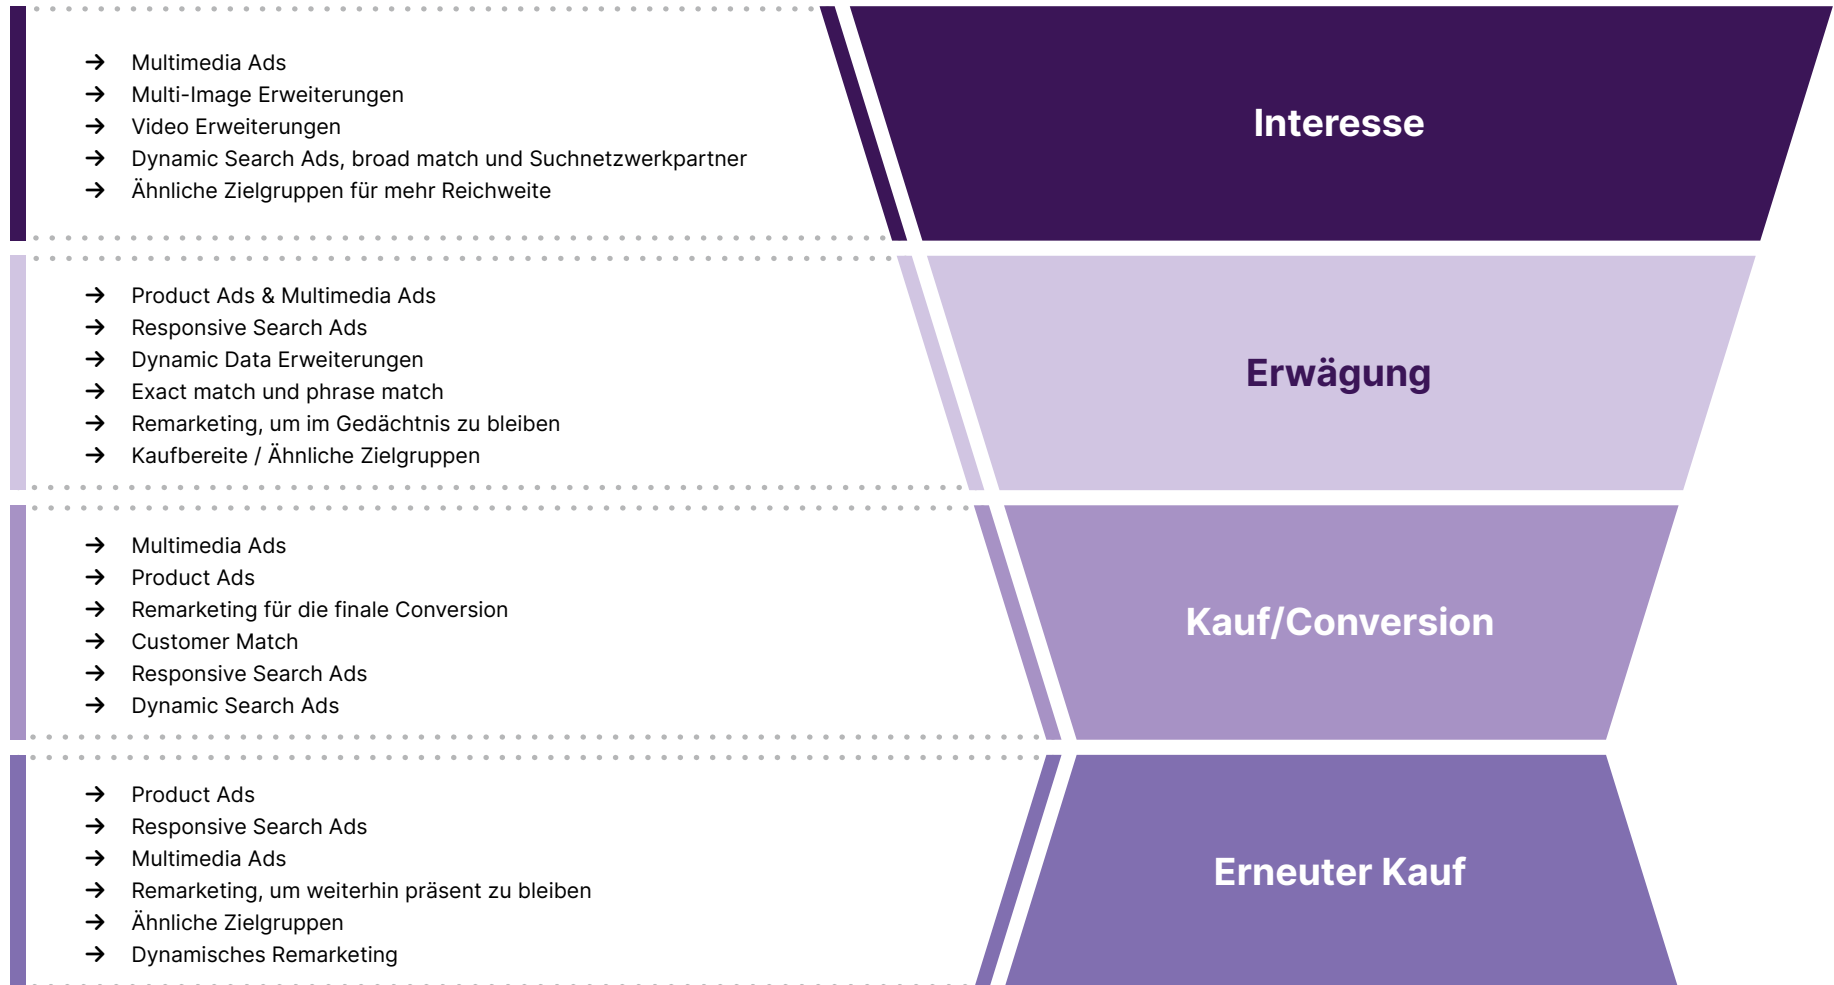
→ Multimedia Ads
→ Multi-Image Erweiterungen
→ Video Erweiterungen
→ Dynamic Search Ads, broad match und Suchnetzwerkpartner
→ Ähnliche Zielgruppen für mehr Reichweite

Interesse

→ Product Ads & Multimedia Ads
→ Responsive Search Ads
→ Dynamic Data Erweiterungen
→ Exact match und phrase match
→ Remarketing, um im Gedächtnis zu bleiben
→ Kaufbereite / Ähnliche Zielgruppen

Erwägung

→ Multimedia Ads
→ Product Ads
→ Remarketing für die finale Conversion
→ Customer Match
→ Responsive Search Ads
→ Dynamic Search Ads

Kauf/Conversion

→ Product Ads
→ Responsive Search Ads
→ Multimedia Ads
→ Remarketing, um weiterhin präsent zu bleiben
→ Ähnliche Zielgruppen
→ Dynamisches Remarketing

Erneuter Kauf